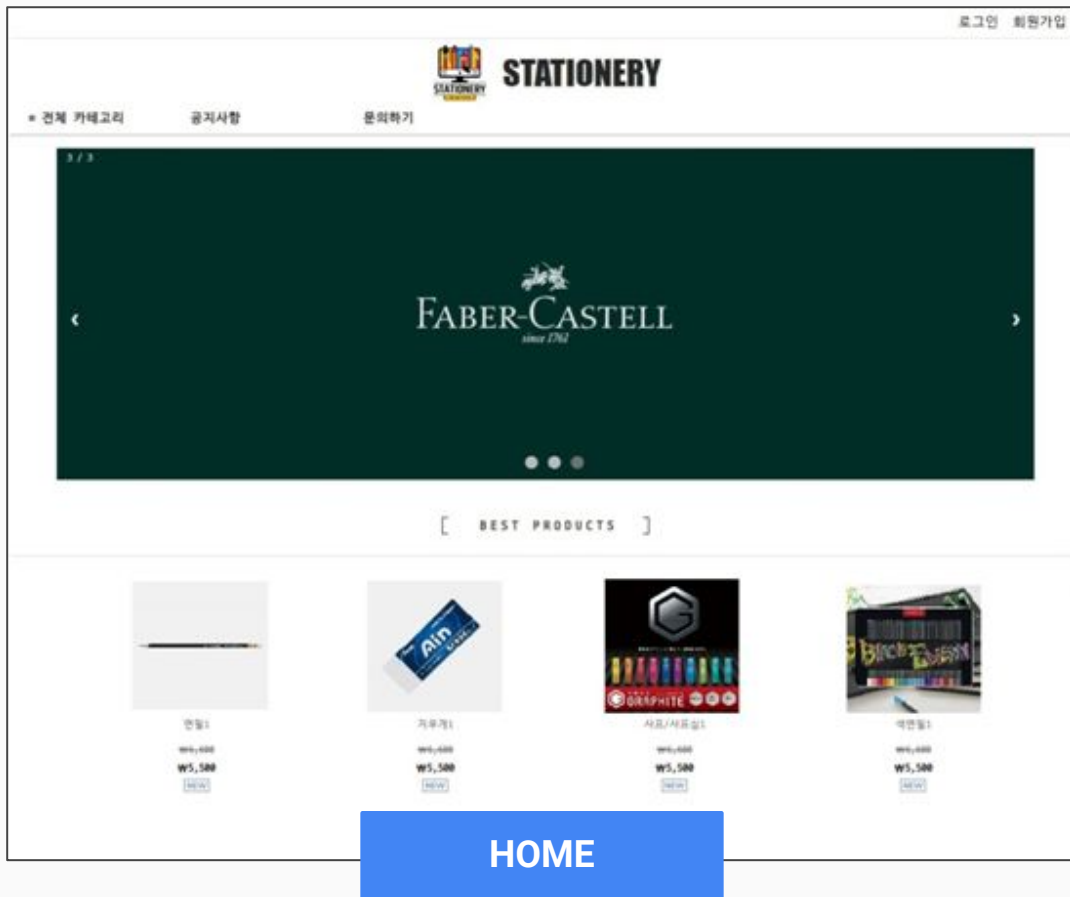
로그인 회원가입

STATIONERY

STATIONERY

≡ 전체 카테고리 공지사항 문의하기

3 / 3

‹

FABER-CASTELL
since 1761

›

[ BEST PRODUCTS ]

Ain

GRAPHITE

연필1
₩6,000
₩5,500
NEW

지우개1
₩6,000
₩5,500
NEW

샤프/샤프심1
₩6,000
₩5,500
NEW

색연필1
₩6,000
₩5,500
NEW

HOME